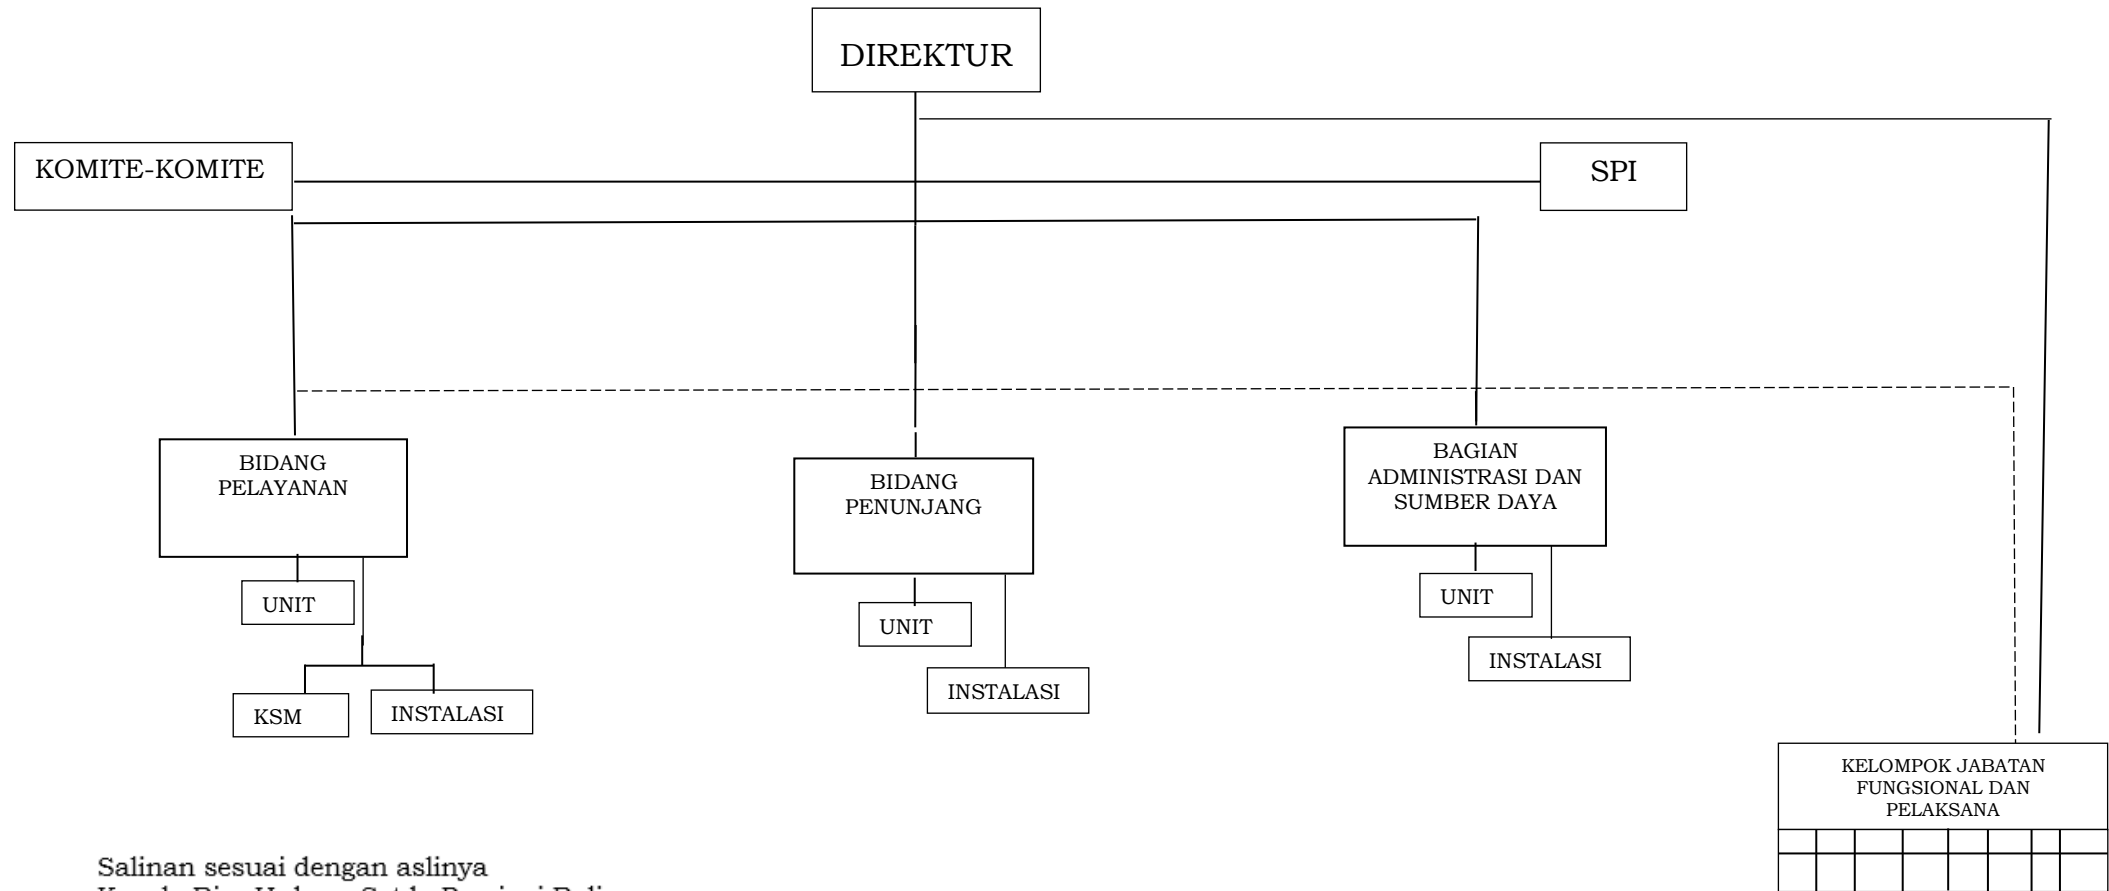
DIREKTUR

KOMITE-KOMITE

SPI

BIDANG PELAYANAN

UNIT

KSM

INSTALASI

BIDANG PENUNJANG

UNIT

INSTALASI

BAGIAN ADMINISTRASI DAN SUMBER DAYA

UNIT

INSTALASI

KELOMPOK JABATAN FUNGSIONAL DAN PELAKSANA

Salinan sesuai dengan aslinya
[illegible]